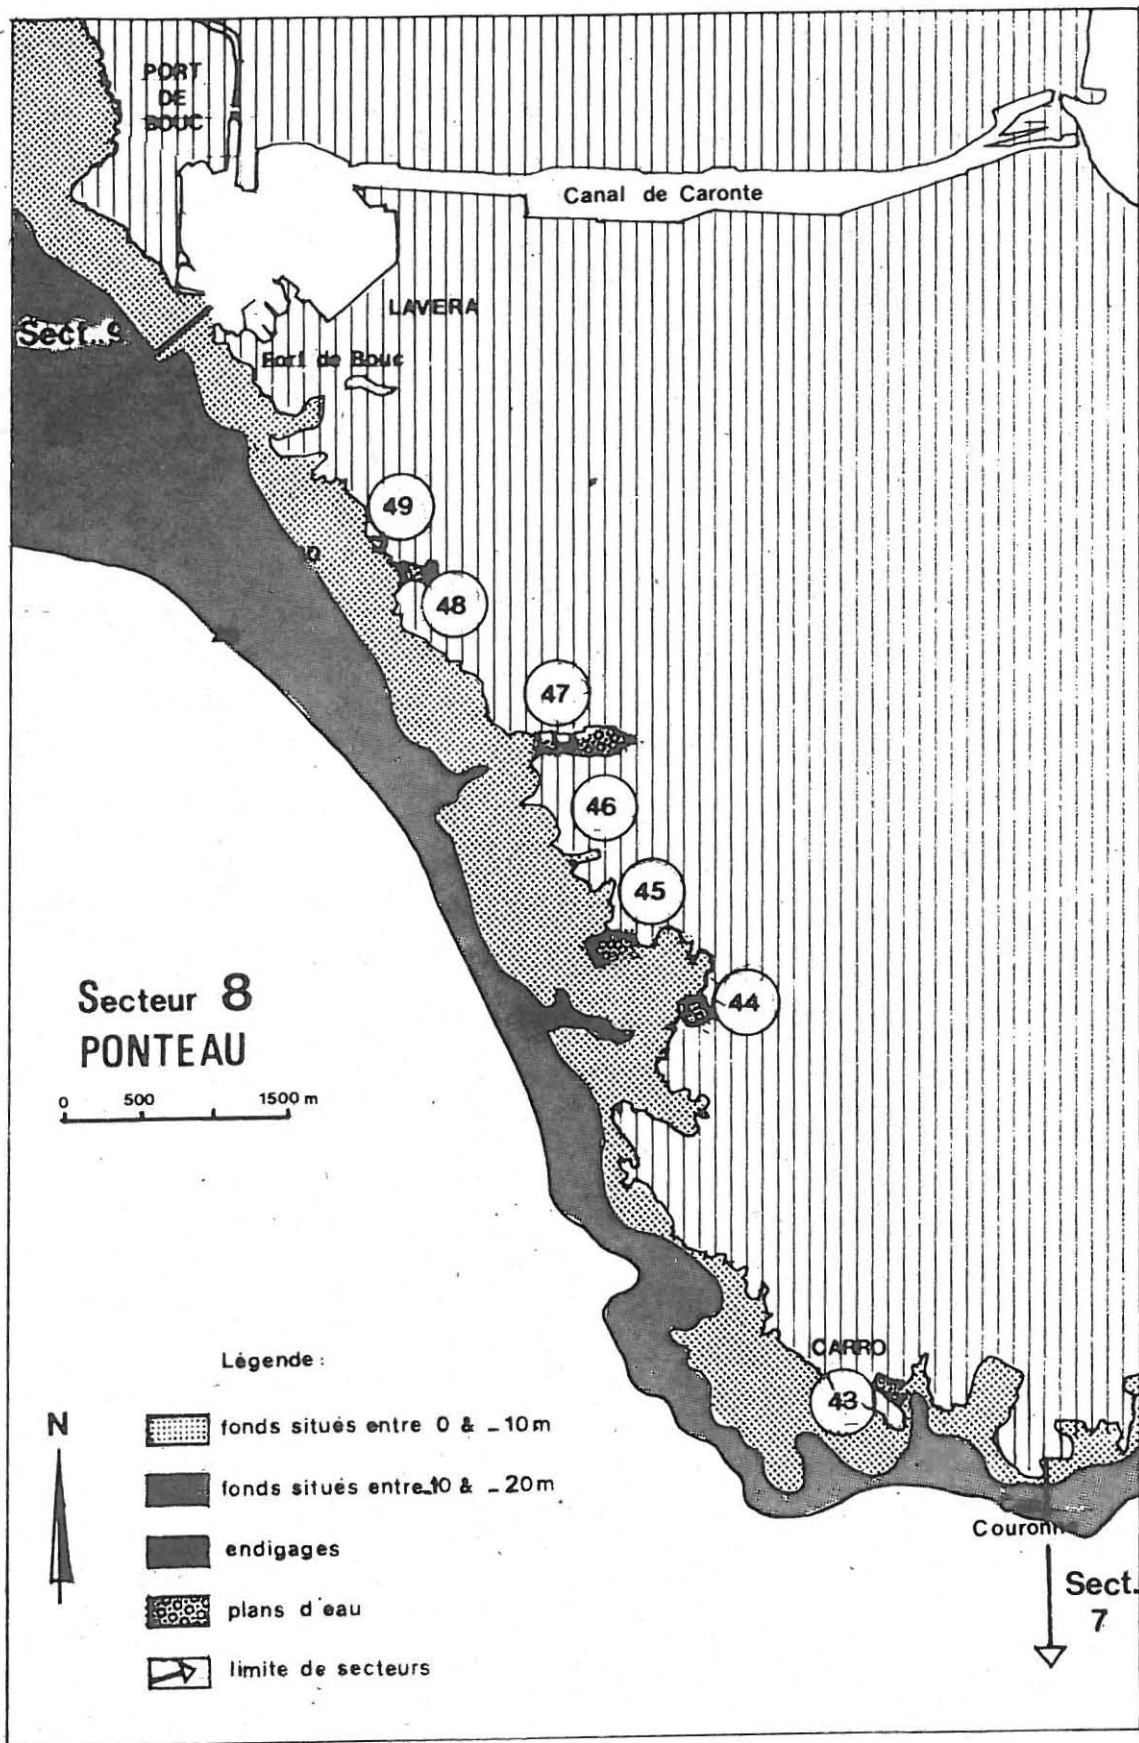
PORT DE BOUC

Canal de Caronte

LAVERA

Sect. 9

Port de Bouc

49

48

47

46

45

44

Secteur 8
PONTEAU

0 500 1500 m

Légende :

N

fonds situés entre 0 & _10m

fonds situés entre 10 & _20m

endigages

plans d'eau

limite de secteurs

CARRO

43

Couronn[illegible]

Sect. 7